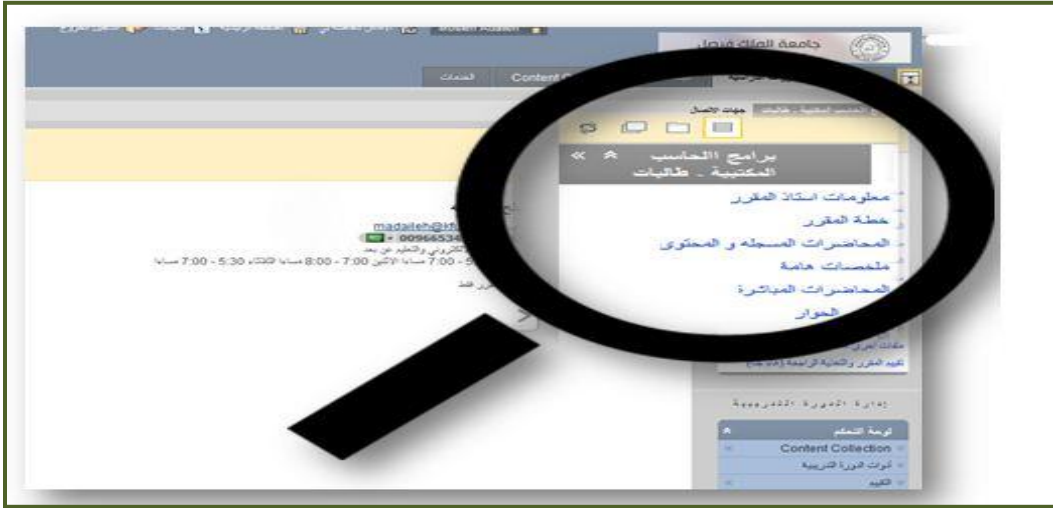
جامعة الملك فيصل

Content C

الخدمات

جهات الاتصال

برامج الحاسب المكتبية ـ طالبات

معلومات استاذ المقرر

خطة المقرر

المحاضرات المسجله و المحتوى

ملخصات عامة

المحاضرات المباشرة

الحوار

madaileh@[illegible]

00966534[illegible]

5 - 7:00 مساءا الاثنين 7:00 - 8:00 مساءا الثلاثاء 5:30 - 7:00 مساءا

تقييم المقرر والتغذية الراجعة

إدارة الدورة التدريبية

لوحة التحكم

Content Collection

أدوات الدورة التدريبية

التقييم